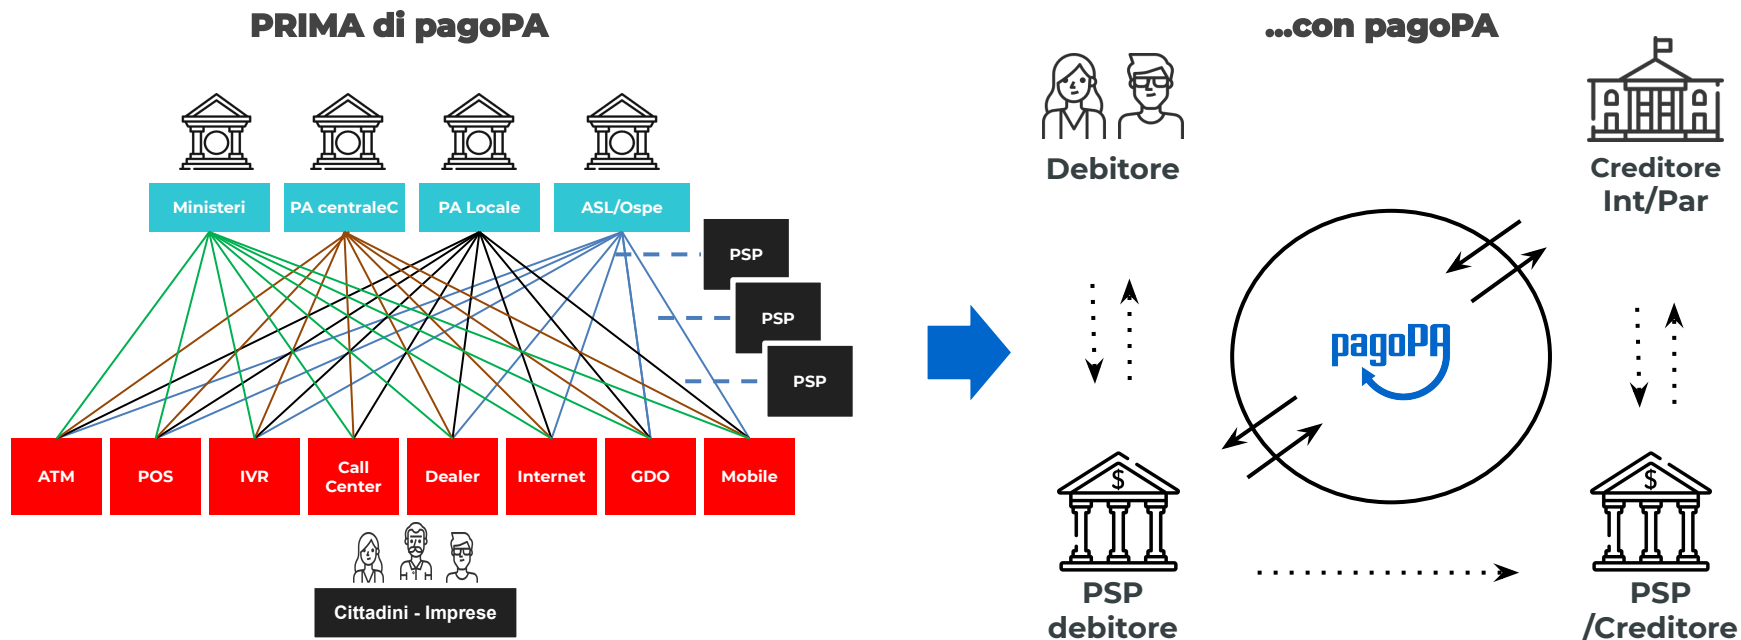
PRIMA di pagoPA

Ministeri
PA centraleC
PA Locale
ASL/Ospe

PSP
PSP
PSP

ATM
POS
IVR
Call Center
Dealer
Internet
GDO
Mobile

Cittadini - Imprese

...con pagoPA

Debitore

Creditore Int/Par

pagoPA

$

PSP debitore

$

PSP /Creditore